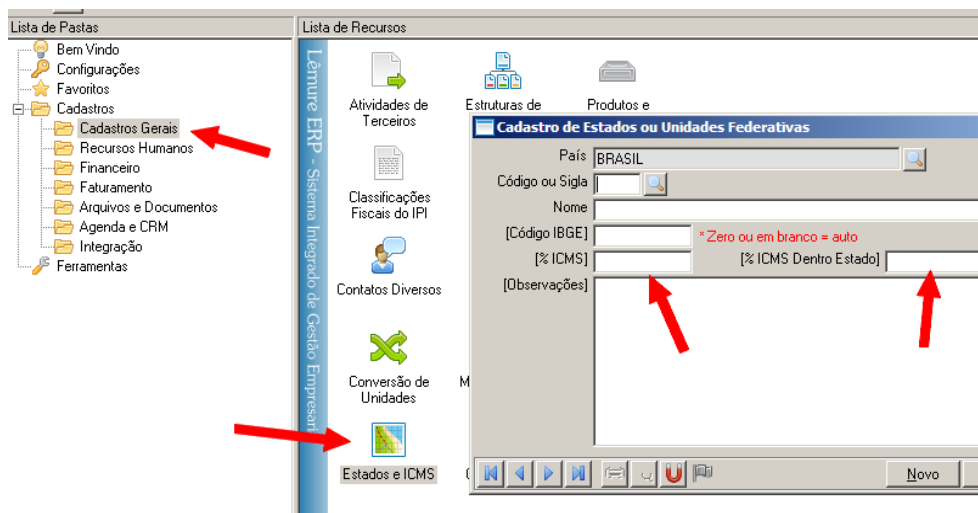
Lista de Pastas
Bem Vindo
Configurações
Favoritos
Cadastros
Cadastros Gerais
Recursos Humanos
Financeiro
Faturamento
Arquivos e Documentos
Agenda e CRM
Integração
Ferramentas

Lista de Recursos
Lêmure ERP - Sistema Integrado de Gestão Empresari
Atividades de Terceiros
Estruturas de
Produtos e
Classificações Fiscais do IPI
Contatos Diversos
Conversão de Unidades
M
Estados e ICMS

Cadastro de Estados ou Unidades Federativas
País BRASIL
Código ou Sigla
Nome
[Código IBGE]
* Zero ou em branco = auto
[% ICMS]
[% ICMS Dentro Estado]
[Observações]
Novo